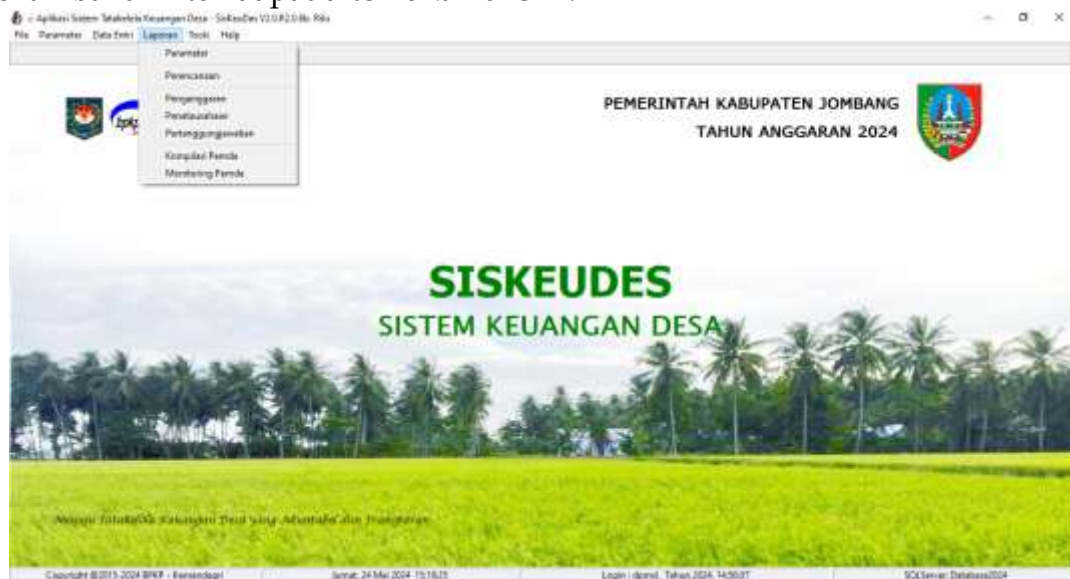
:: Aplikasi Sistem Tatakelola Keuangan Desa - SisKeuDes V2.0.R2.0 Rls. Rilis

File Parameter Data Entri Laporan Tools Help

Parameter
Perencanaan
Penganggaran
Penatausahaan
Pertanggungjawaban
Kompilasi Pemda
Monitoring Pemda

bpkp

PEMERINTAH KABUPATEN JOMBANG
TAHUN ANGGARAN 2024

SISKEUDES
SISTEM KEUANGAN DESA

Menuju Tatakelola Keuangan Desa yang Akuntabel dan Transparan

Copyright ©2015-2024 BPKP - Kemendagri | Jumat, 24 Mei 2024 15:18:25 | Login : dpmd , Tahun 2024 14:50:07 | SQLServer: Database2024